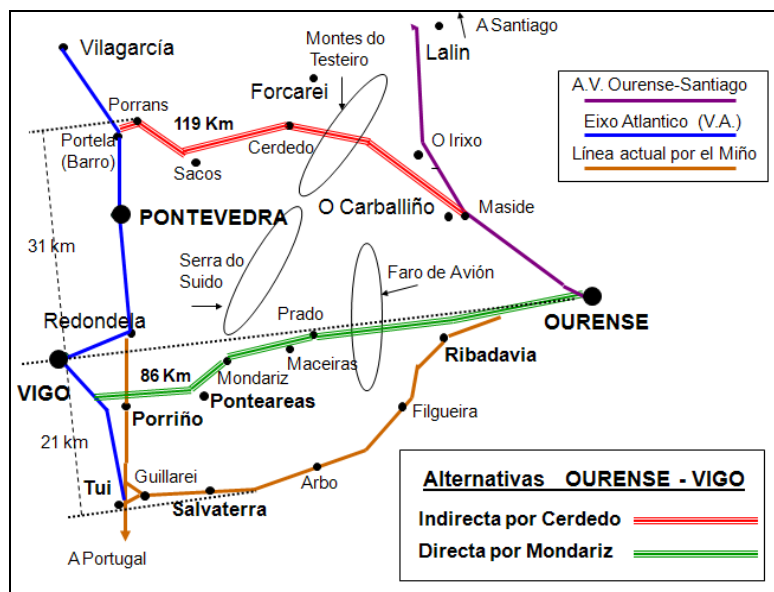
A Santiago

Lalin

Vilagarcía

Montes do Testeiro

Forcarei

A.V. Ourense-Santiago

Eixo Atlantico (V.A.)

Línea actual por el Miño

Porrans

119 Km

Portela (Barro)

Cerdedo

O Irixo

Sacos

Maside

O Carballiño

PONTEVEDRA

31 km

Serra do Suido

Faro de Avión

Prado

OURENSE

Redondela

Maceiras

Ribadavia

VIGO

86 Km

Mondariz

Ponteareas

Porriño

Filgueira

21 km

Guillarei

Arbo

Tui

Salvaterra

A Portugal

Alternativas OURENSE - VIGO

Indirecta por Cerdedo

Directa por Mondariz